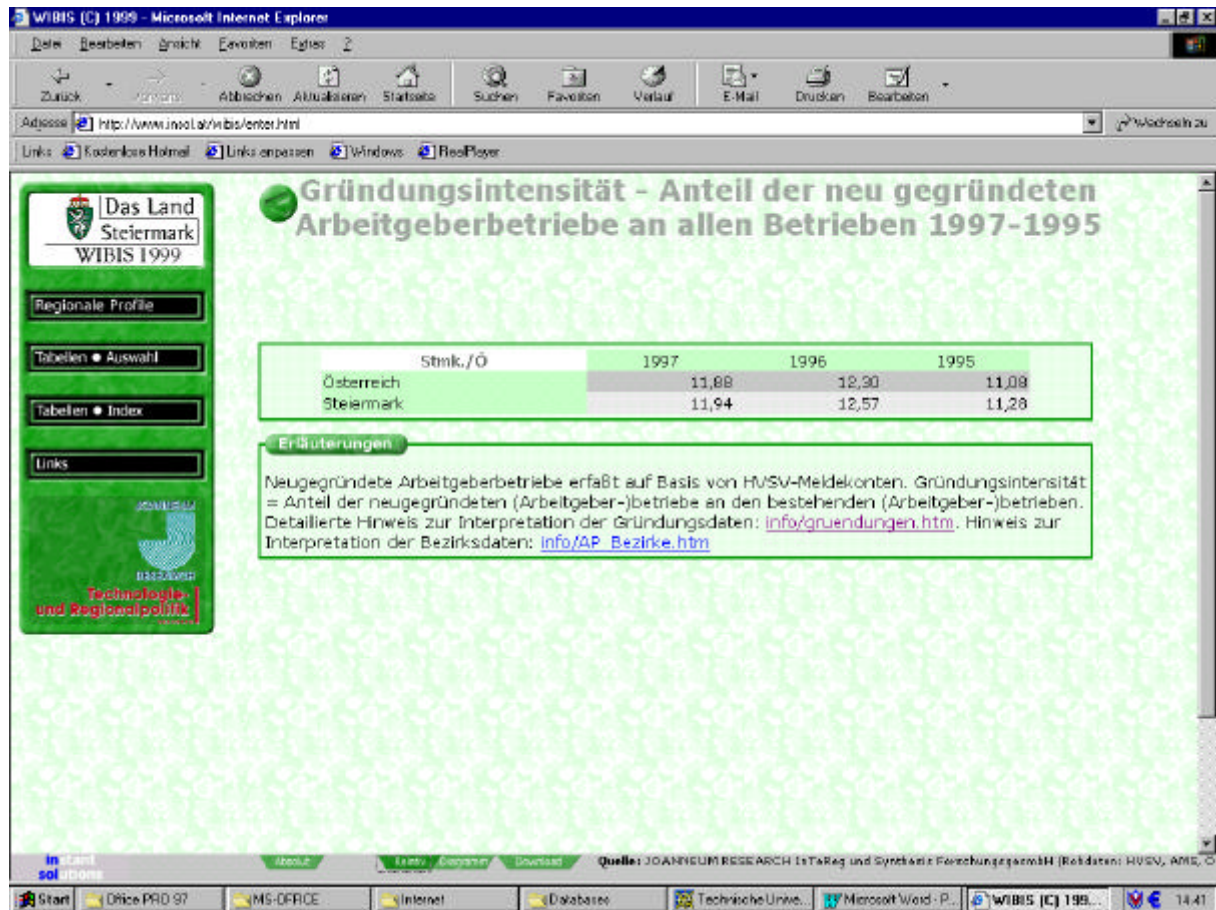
WIBIS (C) 1999 - Microsoft Internet Explorer

Datei Bearbeiten Ansicht Favoriten Extras ?

Zurück Vorwärts Abbrechen Aktualisieren Startseite Suchen Favoriten Verlauf E-Mail Drucken Bearbeiten

Adresse http://www.inool.at/wibis/enter.html

Wechseln zu

Links Kostenlose Hotmail Links anpassen Windows RealPlayer

Das Land Steiermark
WIBIS 1999

Regionale Profile

Tabellen • Auswahl

Tabellen • Index

Links

JOANNEUM RESEARCH

Technologie- und Regionalpolitik

Gründungsintensität - Anteil der neu gegründeten Arbeitgeberbetriebe an allen Betrieben 1997-1995

| Stmk./Ö | 1997 | 1996 | 1995 |
|---|---|---|---|
| Österreich | 11,88 | 12,30 | 11,08 |
| Steiermark | 11,94 | 12,57 | 11,28 |

Erläuterungen

Neugegründete Arbeitgeberbetriebe erfaßt auf Basis von HVSV-Meldekonten. Gründungsintensität = Anteil der neugegründeten (Arbeitgeber-)betriebe an den bestehenden (Arbeitgeber-)betrieben. Detaillierte Hinweis zur Interpretation der Gründungsdaten: info/gruendungen.htm. Hinweis zur Interpretation der Bezirksdaten: info/AP_Bezirke.htm

instant solutions

About

Quelle: JOANNEUM RESEARCH InTeReg und Synthesis Forschungsgesmbh (Rohdaten: HVSV, AMS, Ö

Start Office PRO 97 MS-OFFICE Internet Databases Technische Unive... Microsoft Word - P... WIBIS (C) 199... 14:41